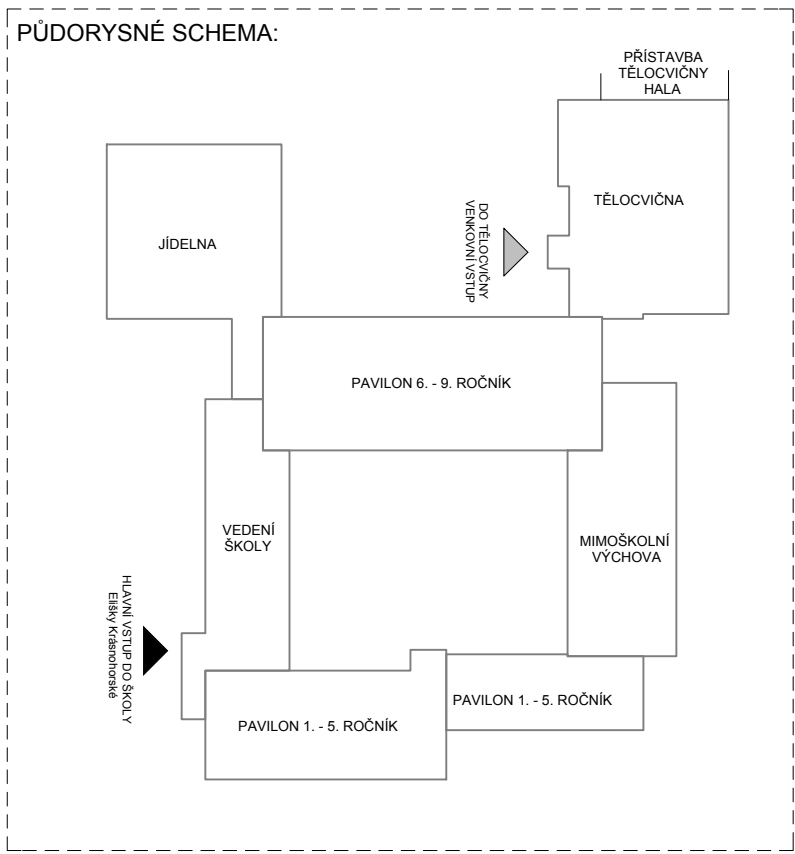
PŮDORYSNÉ SCHEMA:

PŘÍSTAVBA TĚLOCVIČNY HALA

TĚLOCVIČNA

DO TĚLOCVIČNY VENKOVNÍ VSTUP

JÍDELNA

PAVILON 6. - 9. ROČNÍK

VEDENÍ ŠKOLY

MIMOŠKOLNÍ VÝCHOVA

HLAVNÍ VSTUP DO ŠKOLY Elišky Krásnohorské

PAVILON 1. - 5. ROČNÍK

PAVILON 1. - 5. ROČNÍK